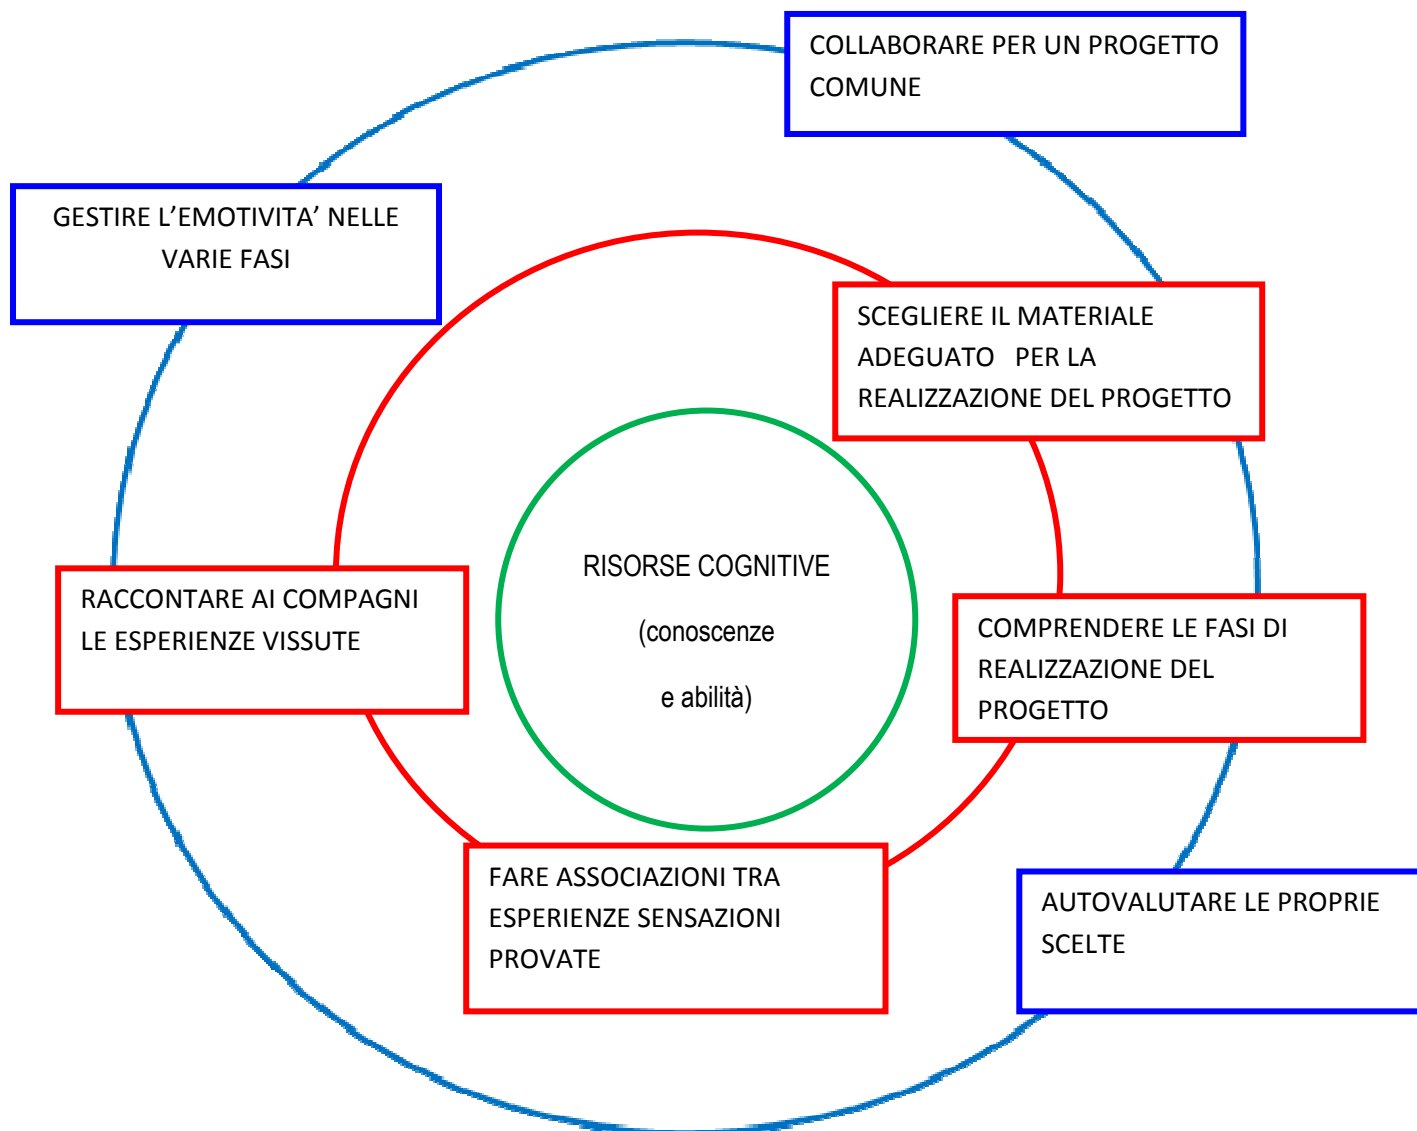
COLLABORARE PER UN PROGETTO COMUNE

GESTIRE L'EMOTIVITA' NELLE VARIE FASI

SCEGLIERE IL MATERIALE ADEGUATO PER LA REALIZZAZIONE DEL PROGETTO

RISORSE COGNITIVE

(conoscenze

e abilità)

RACCONTARE AI COMPAGNI LE ESPERIENZE VISSUTE

COMPRENDERE LE FASI DI REALIZZAZIONE DEL PROGETTO

FARE ASSOCIAZIONI TRA ESPERIENZE SENSAZIONI PROVATE

AUTOVALUTARE LE PROPRIE SCELTE